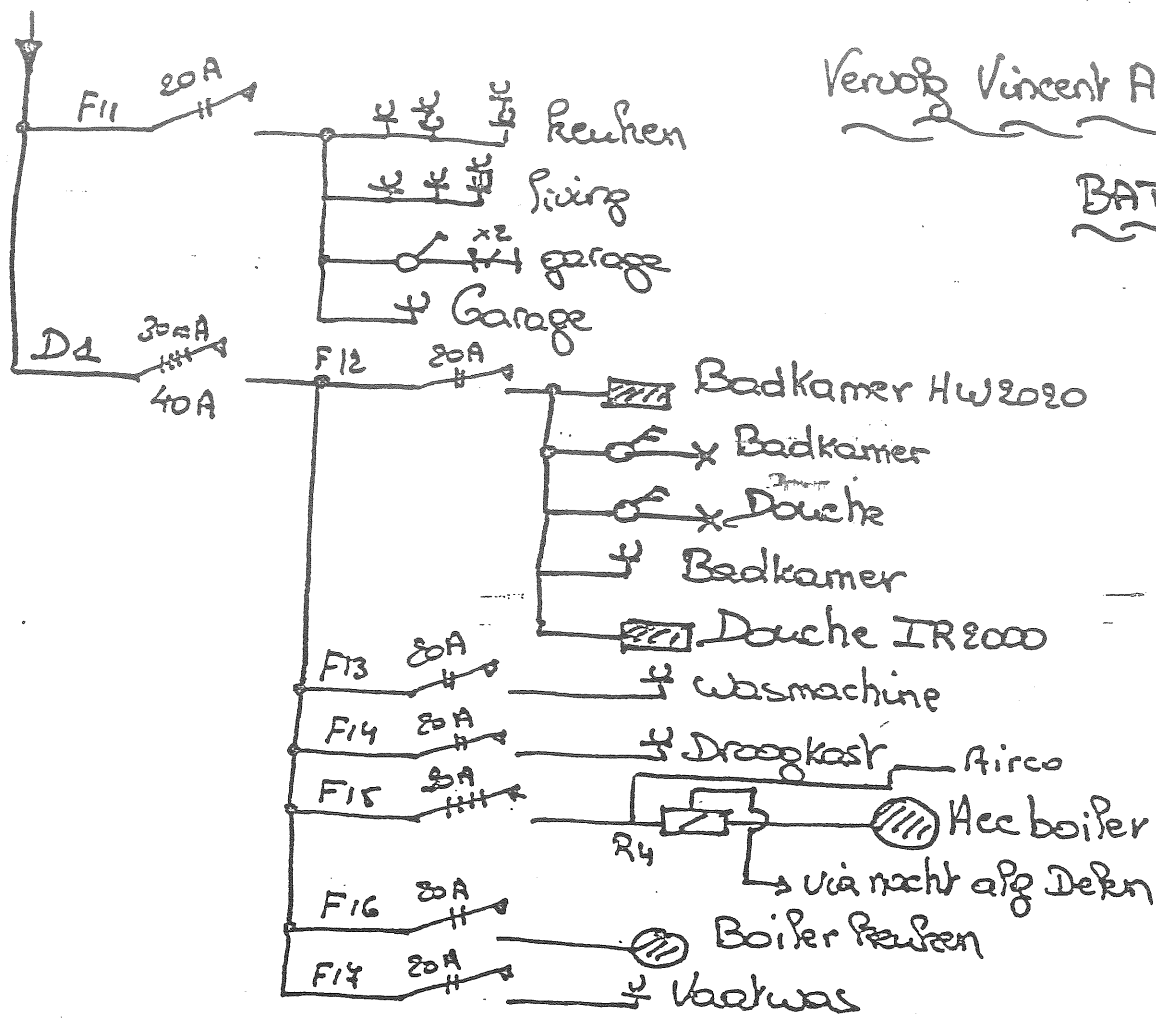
Vervolg Vincent A

BAT

F11 20A keuken

living

x2 garage

Garage

D1 30mA 40A

F12 20A Badkamer HW2020

Badkamer

Douche

Badkamer

Douche IR2000

F13 20A wasmachine

F14 20A Droogkast

F15 20A Airco

R4 Acc boiler

via nacht afg Deken

F16 20A Boiler keuken

F17 20A Vaatwas